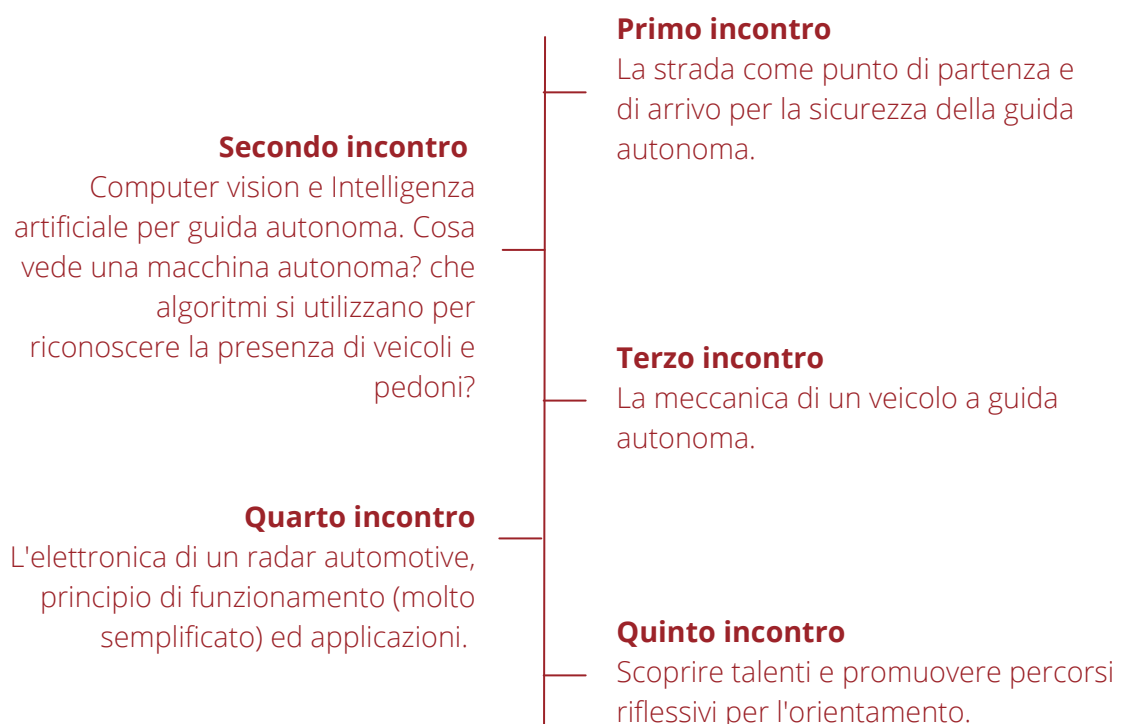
**Primo incontro**
La strada come punto di partenza e di arrivo per la sicurezza della guida autonoma.

**Secondo incontro**
Computer vision e Intelligenza artificiale per guida autonoma. Cosa vede una macchina autonoma? che algoritmi si utilizzano per riconoscere la presenza di veicoli e pedoni?

**Terzo incontro**
La meccanica di un veicolo a guida autonoma.

**Quarto incontro**
L'elettronica di un radar automotive, principio di funzionamento (molto semplificato) ed applicazioni.

**Quinto incontro**
Scoprire talenti e promuovere percorsi riflessivi per l'orientamento.